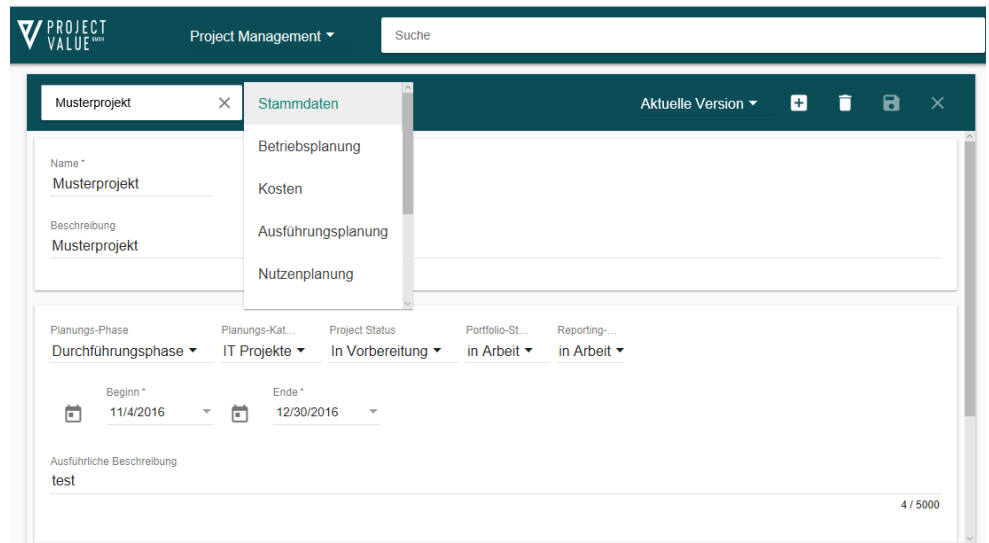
PROJECT VALUE GMBH

Project Management ▾

Suche

Musterprojekt ×

Stammdaten
Betriebsplanung
Kosten
Ausführungsplanung
Nutzenplanung

Aktuelle Version ▾

Name *
Musterprojekt

Beschreibung
Musterprojekt

Planungs-Phase
Durchführungsphase ▾

Planungs-Kat...
IT Projekte ▾

Project Status
In Vorbereitung ▾

Portfolio-St...
in Arbeit ▾

Reporting-...
in Arbeit ▾

Beginn *
11/4/2016

Ende *
12/30/2016

Ausführliche Beschreibung
test

4 / 5000